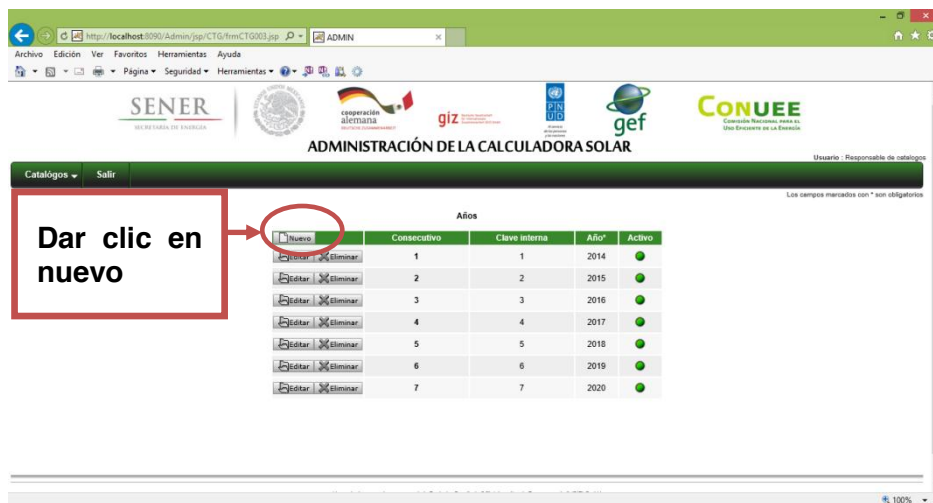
http://localhost:8090/Admin/jsp/CTG/frmCTG003.jsp
ADMIN

Archivo Edición Ver Favoritos Herramientas Ayuda

Página ▾ Seguridad ▾ Herramientas ▾

SENER
SECRETARÍA DE ENERGÍA

cooperación alemana

giz

PNUD

gef

CONUEE
Comisión Nacional para el Uso Eficiente de la Energía

ADMINISTRACIÓN DE LA CALCULADORA SOLAR

Usuario : Responsable de catalogos

Catálogos ▾ Salir

Los campos marcados con * son obligatorios

Años

Dar clic en nuevo

| Nuevo | Consecutivo | Clave interna | Año* | Activo |
|---|---|---|---|---|
| Editar Eliminar | 1 | 1 | 2014 | |
| Editar Eliminar | 2 | 2 | 2015 | |
| Editar Eliminar | 3 | 3 | 2016 | |
| Editar Eliminar | 4 | 4 | 2017 | |
| Editar Eliminar | 5 | 5 | 2018 | |
| Editar Eliminar | 6 | 6 | 2019 | |
| Editar Eliminar | 7 | 7 | 2020 | |

100%